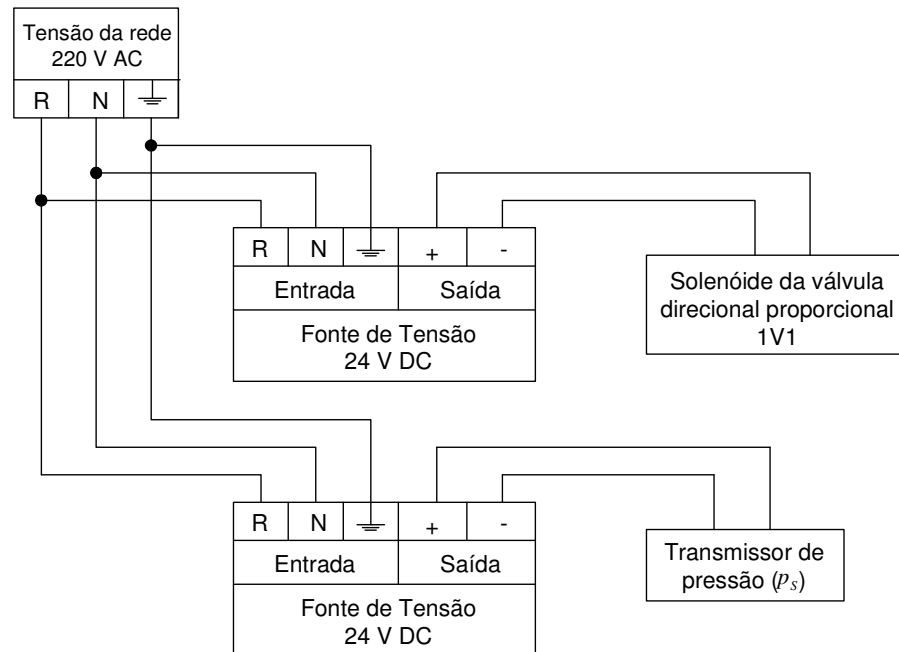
Tensão da rede
220 V AC

R | N | ⏚

R | N | ⏚ | + | -
Entrada | Saída
Fonte de Tensão
24 V DC

Solenóide da válvula
direcional proporcional
1V1

R | N | ⏚ | + | -
Entrada | Saída
Fonte de Tensão
24 V DC

Transmissor de
pressão ($p_S$)